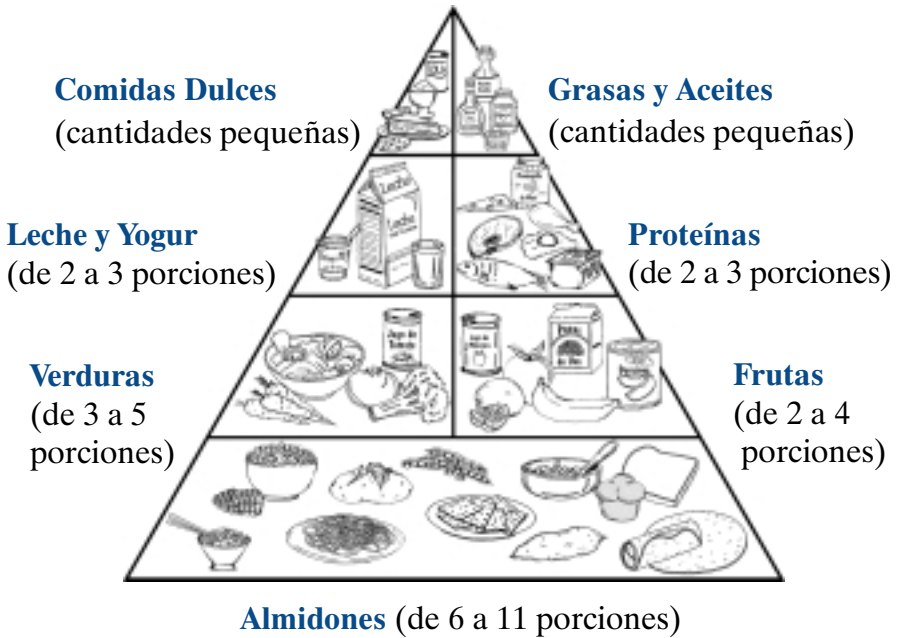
Comidas Dulces
(cantidades pequeñas)

Grasas y Aceites
(cantidades pequeñas)

Leche y Yogur
(de 2 a 3 porciones)

Proteínas
(de 2 a 3 porciones)

Verduras
(de 3 a 5 porciones)

Frutas
(de 2 a 4 porciones)

Almidones (de 6 a 11 porciones)